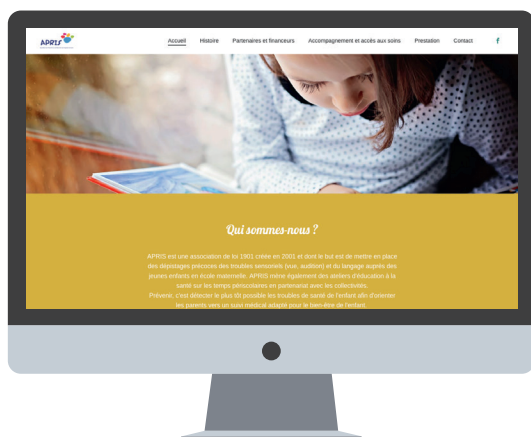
APRIS

Accueil Histoire Partenaires et financeurs Accompagnement et accès aux soins Prestation Contact f

Qui sommes-nous ?

APRIS est une association de loi 1901 créée en 2001 et dont le but est de mettre en place des dépistages précoces des troubles sensoriels (vue, audition) et du langage auprès des jeunes enfants en école maternelle. APRIS mène également des ateliers d'éducation à la santé sur les temps périscolaires en partenariat avec les collectivités.
Prévenir, c'est détecter le plus tôt possible les troubles de santé de l'enfant afin d'orienter les parents vers un suivi médical adapté pour le bien-être de l'enfant.